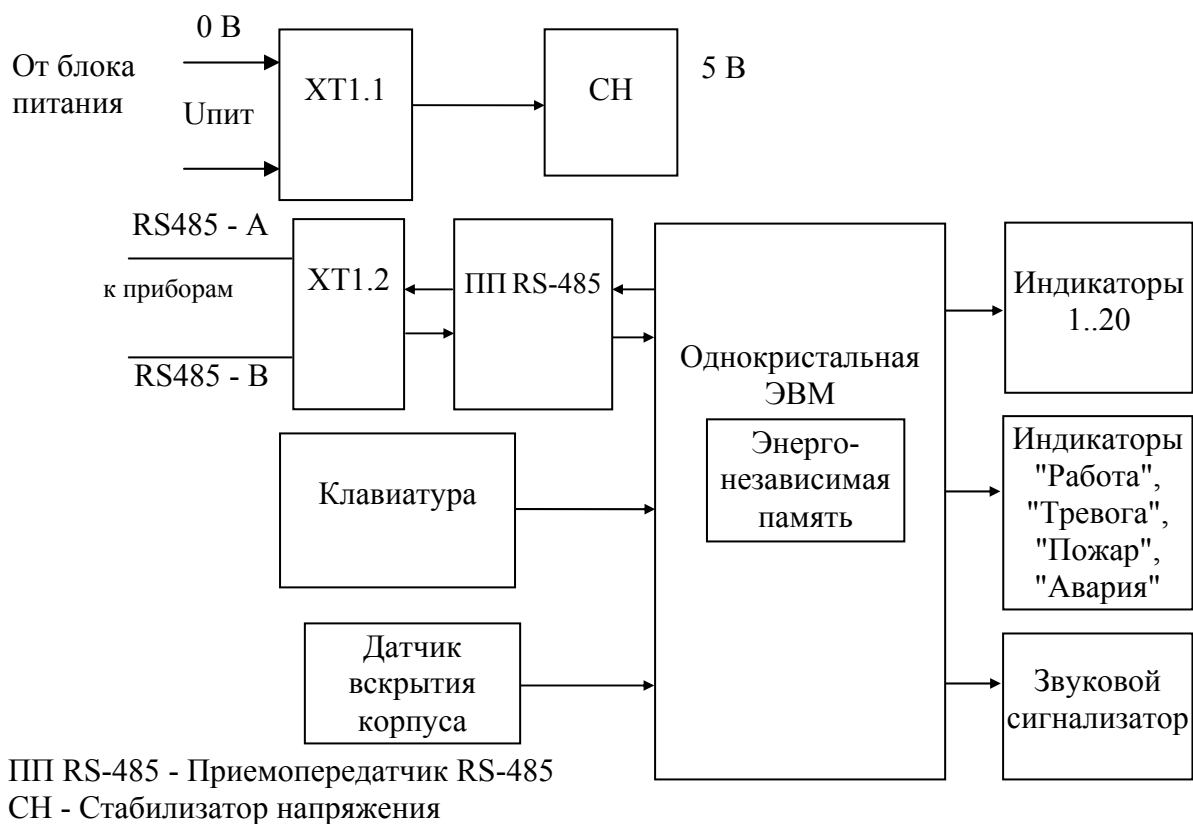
0 В

От блока питания

Uпит

XT1.1

СН

5 В

RS485 - A

к приборам

RS485 - B

XT1.2

ПП RS-485

Однокристальная ЭВМ

Энерго-независимая память

Индикаторы 1..20

Индикаторы "Работа", "Тревога", "Пожар", "Авария"

Клавиатура

Датчик вскрытия корпуса

Звуковой сигнализатор

ПП RS-485 - Приемопередатчик RS-485
СН - Стабилизатор напряжения